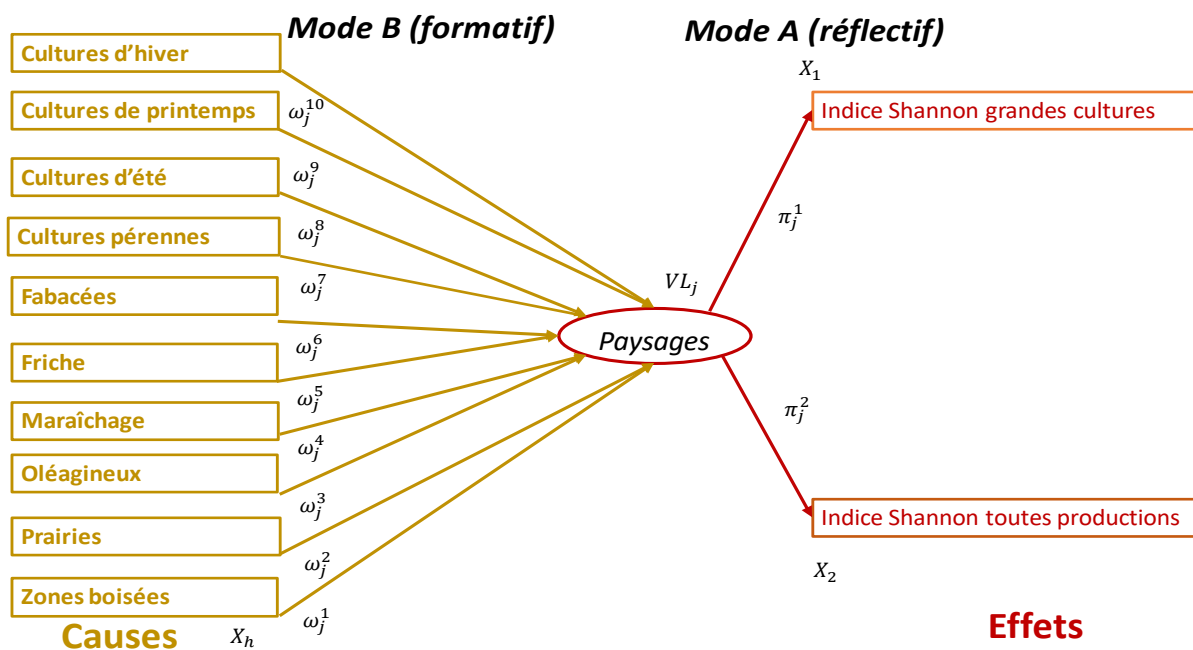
Mode B (formatif)

Mode A (réflectif)

Cultures d'hiver

Cultures de printemps

Cultures d'été

Cultures pérennes

Fabacées

Friche

Maraîchage

Oléagineux

Prairies

Zones boisées

$\omega_j^{10}$

$\omega_j^{9}$

$\omega_j^{8}$

$\omega_j^{7}$

$\omega_j^{6}$

$\omega_j^{5}$

$\omega_j^{4}$

$\omega_j^{3}$

$\omega_j^{2}$

$\omega_j^{1}$

$VL_j$

Paysages

$X_1$

Indice Shannon grandes cultures

$\pi_j^1$

$\pi_j^2$

Indice Shannon toutes productions

$X_2$

Causes

$X_h$

Effets